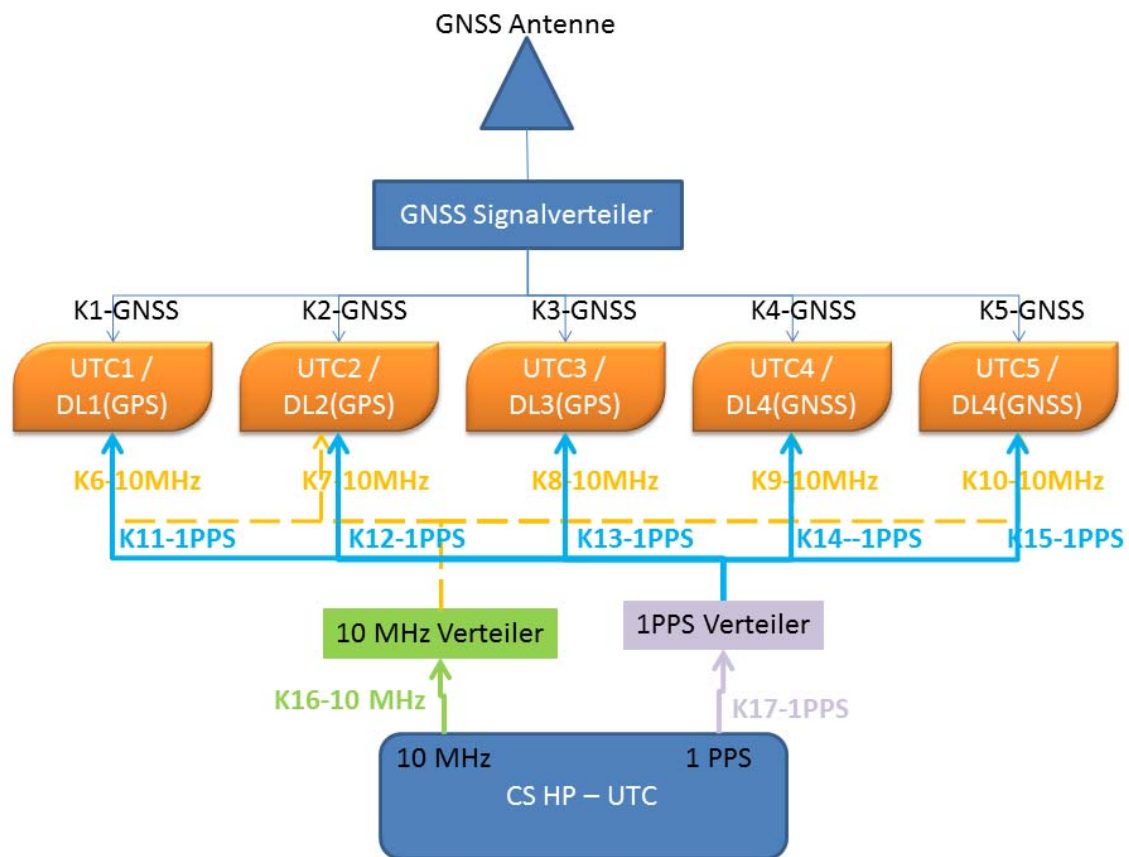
GNSS Antenne

GNSS Signalverteiler

K1-GNSS K2-GNSS K3-GNSS K4-GNSS K5-GNSS

UTC1 / DL1(GPS)

UTC2 / DL2(GPS)

UTC3 / DL3(GPS)

UTC4 / DL4(GNSS)

UTC5 / DL4(GNSS)

K6-10MHz K7-10MHz K8-10MHz K9-10MHz K10-10MHz

K11-1PPS K12-1PPS K13-1PPS K14--1PPS K15-1PPS

10 MHz Verteiler

1PPS Verteiler

K16-10 MHz

K17-1PPS

10 MHz 1 PPS

CS HP – UTC